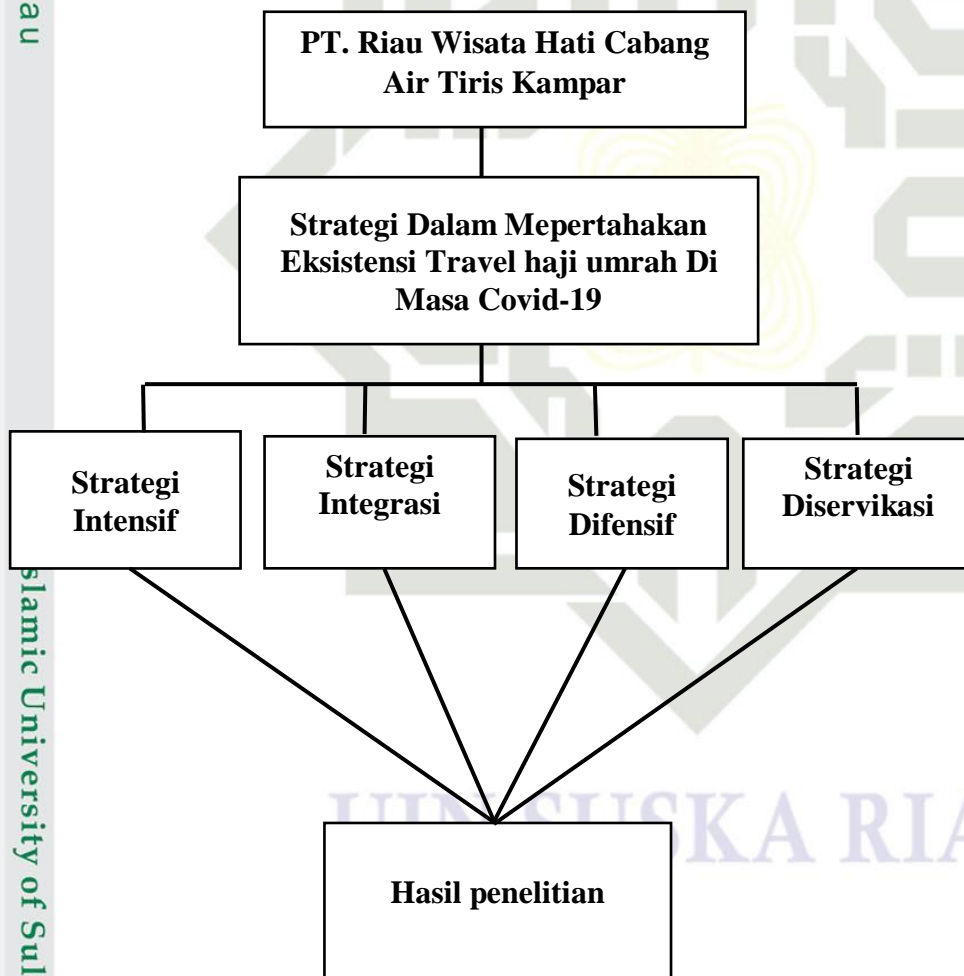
a u

PT. Riau Wisata Hati Cabang Air Tiris Kampar

Strategi Dalam Mepertahakan Eksistensi Travel haji umrah Di Masa Covid-19

Strategi Intensif

Strategi Integrasi

Strategi Difensif

Strategi Diservikasi

Hasil penelitian

slamic University of Sul

UIN SUSKA RIA